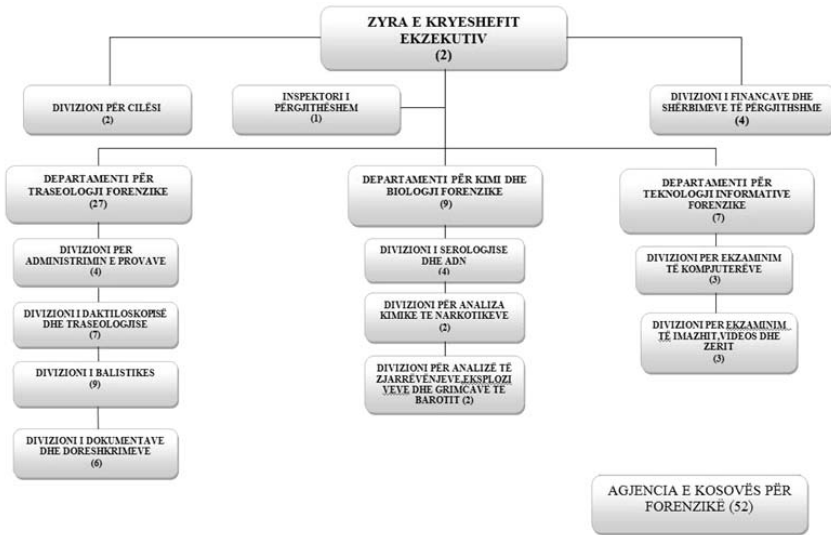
ZYRA E KRYESHEFIT EKZEKUTIV
(2)

DIVIZIONI PËR CILËSI
(2)

INSPEKTORI I PËRGJITHËSHEM
(1)

DIVIZIONI I FINANCAVE DHE SHËRBIMEVE TË PËRGJITHSHME
(4)

DEPARTAMENTI PËR TRASEOLOGJI FORENZIKE
(27)

DIVIZIONI PER ADMINISTRIMIN E PROVAVE
(4)

DIVIZIONI I DAKTILOSKOPISË DHE TRASEOLOGJISE
(7)

DIVIZIONI I BALISTIKES
(9)

DIVIZIONI I DOKUMENTAVE DHE DORESHKRIMEVE
(6)

DEPARTAMENTI PËR KIMI DHE BIOLOGJI FORENZIKE
(9)

DIVIZIONI I SEROLOGJISE DHE ADN
(4)

DIVIZIONI PËR ANALIZA KIMIKE TE NARKOTIKEVE
(2)

DIVIZIONI PËR ANALIZË TË ZJARRËVËNJEVE,EKSPLOZIVEVE DHE GRIMCAVE TË BAROTIT (2)

DEPARTAMENTI PËR TEKNOLOGJI INFORMATIVE FORENZIKE
(7)

DIVIZIONI PER EKZAMINIM TË KOMPJUTERËVE
(3)

DIVIZIONI PER EKZAMINIM TË IMAZHIT,VIDEOS DHE ZERIT
(3)

AGJENCIA E KOSOVËS PËR FORENZIKË (52)